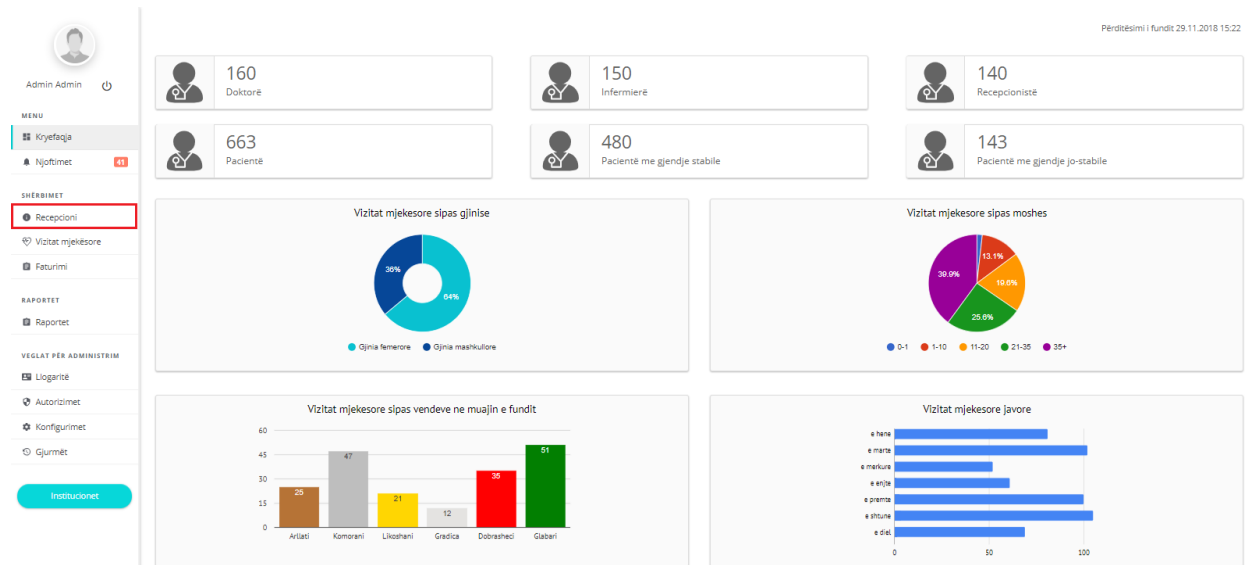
Admin Admin

MENU
Kryefaqja
Njoftimet 41

SHËRBIMET
Recepcioni
Vizitat mjekësore
Faturimi

RAPORTET
Raportet

VEGLAT PËR ADMINISTRIM
Llogaritë
Autorizimet
Konfigurimet
Gjurmët

Institucionet

Përditësimi i fundit 29.11.2018 15:22

160
Doktorë

150
Infermierë

140
Recepcionistë

663
Pacientë

480
Pacientë me gjendje stabile

143
Pacientë me gjendje jo-stabile

Vizitat mjekesore sipas gjinise
36%
64%
Gjinia femerore Gjinia mashkullore

Vizitat mjekesore sipas moshes
13.1%
19.6%
25.6%
39.9%
0-1 1-10 11-20 21-35 35+

Vizitat mjekesore sipas vendeve ne muajin e fundit
60
45
30
15
0
25 47 21 12 35 51
Arllati Komorani Likoshani Gradica Dobrasheci Glabari

Vizitat mjekesore javore
e hene
e marte
e merkure
e enjte
e premte
e shtune
e diel
0 50 100